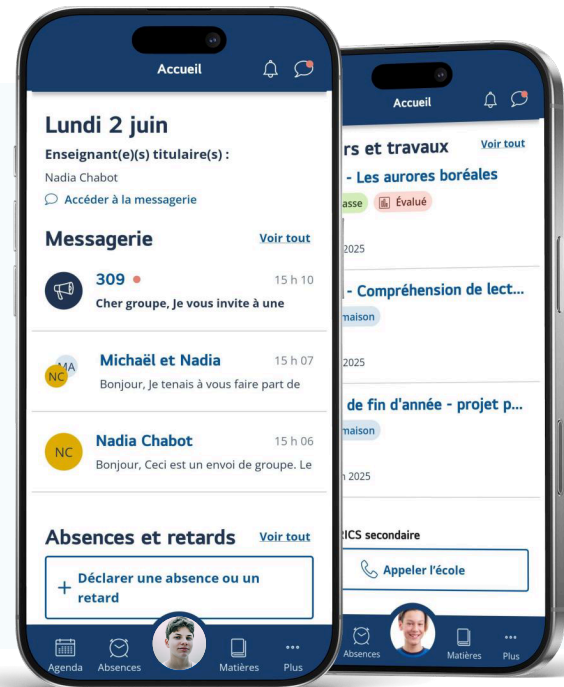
Accueil

Lundi 2 juin

Enseignant(e)(s) titulaire(s) :

Nadia Chabot

Accéder à la messagerie

Messagerie

Voir tout

309

15 h 10

Cher groupe, Je vous invite à une

MA NC

Michaël et Nadia

15 h 07

Bonjour, Je tenais à vous faire part de

NC

Nadia Chabot

15 h 06

Bonjour, Ceci est un envoi de groupe. Le

Absences et retards

Voir tout

+ Déclarer une absence ou un retard

Agenda

Absences

Matières

Plus

Accueil

rs et travaux

Voir tout

- Les aurores boréales

asse

Évalué

2025

- Compréhension de lect...

maison

2025

de fin d'année - projet p...

maison

n 2025

ICS secondaire

Appeler l'école

Absences

Matières

Plus